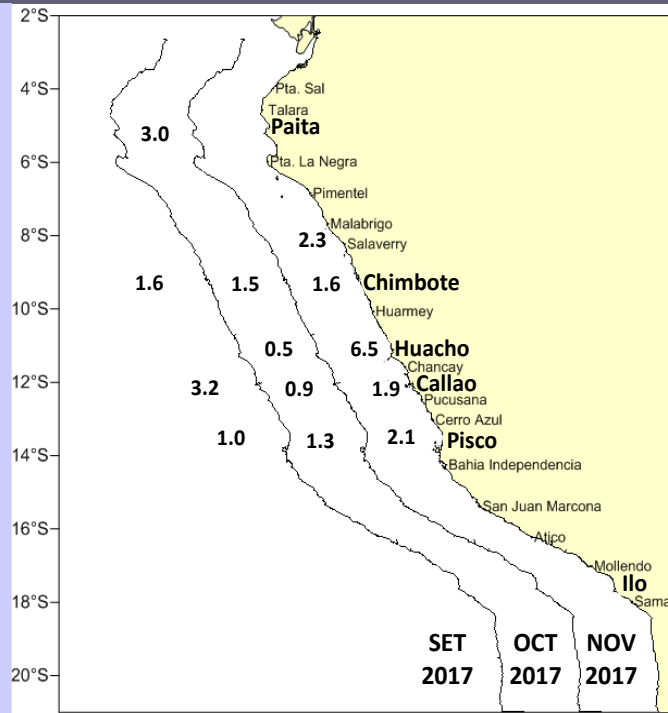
2°S
4°S
6°S
8°S
10°S
12°S
14°S
16°S
18°S
20°S

Pta. Sal
Talara
Paita
Pta. La Negra
Pimentel
Malabrigo
Salaverry
Chimbote
Huarmey
Huacho
Chancay
Callao
Pucusana
Cerro Azul
Pisco
Bahia Independencia
San Juan Marcona
Atico
Mollendo
Ilo
Sama

3.0
2.3
1.6
1.5
1.6
0.5
6.5
3.2
0.9
1.9
1.0
1.3
2.1

SET 2017
OCT 2017
NOV 2017